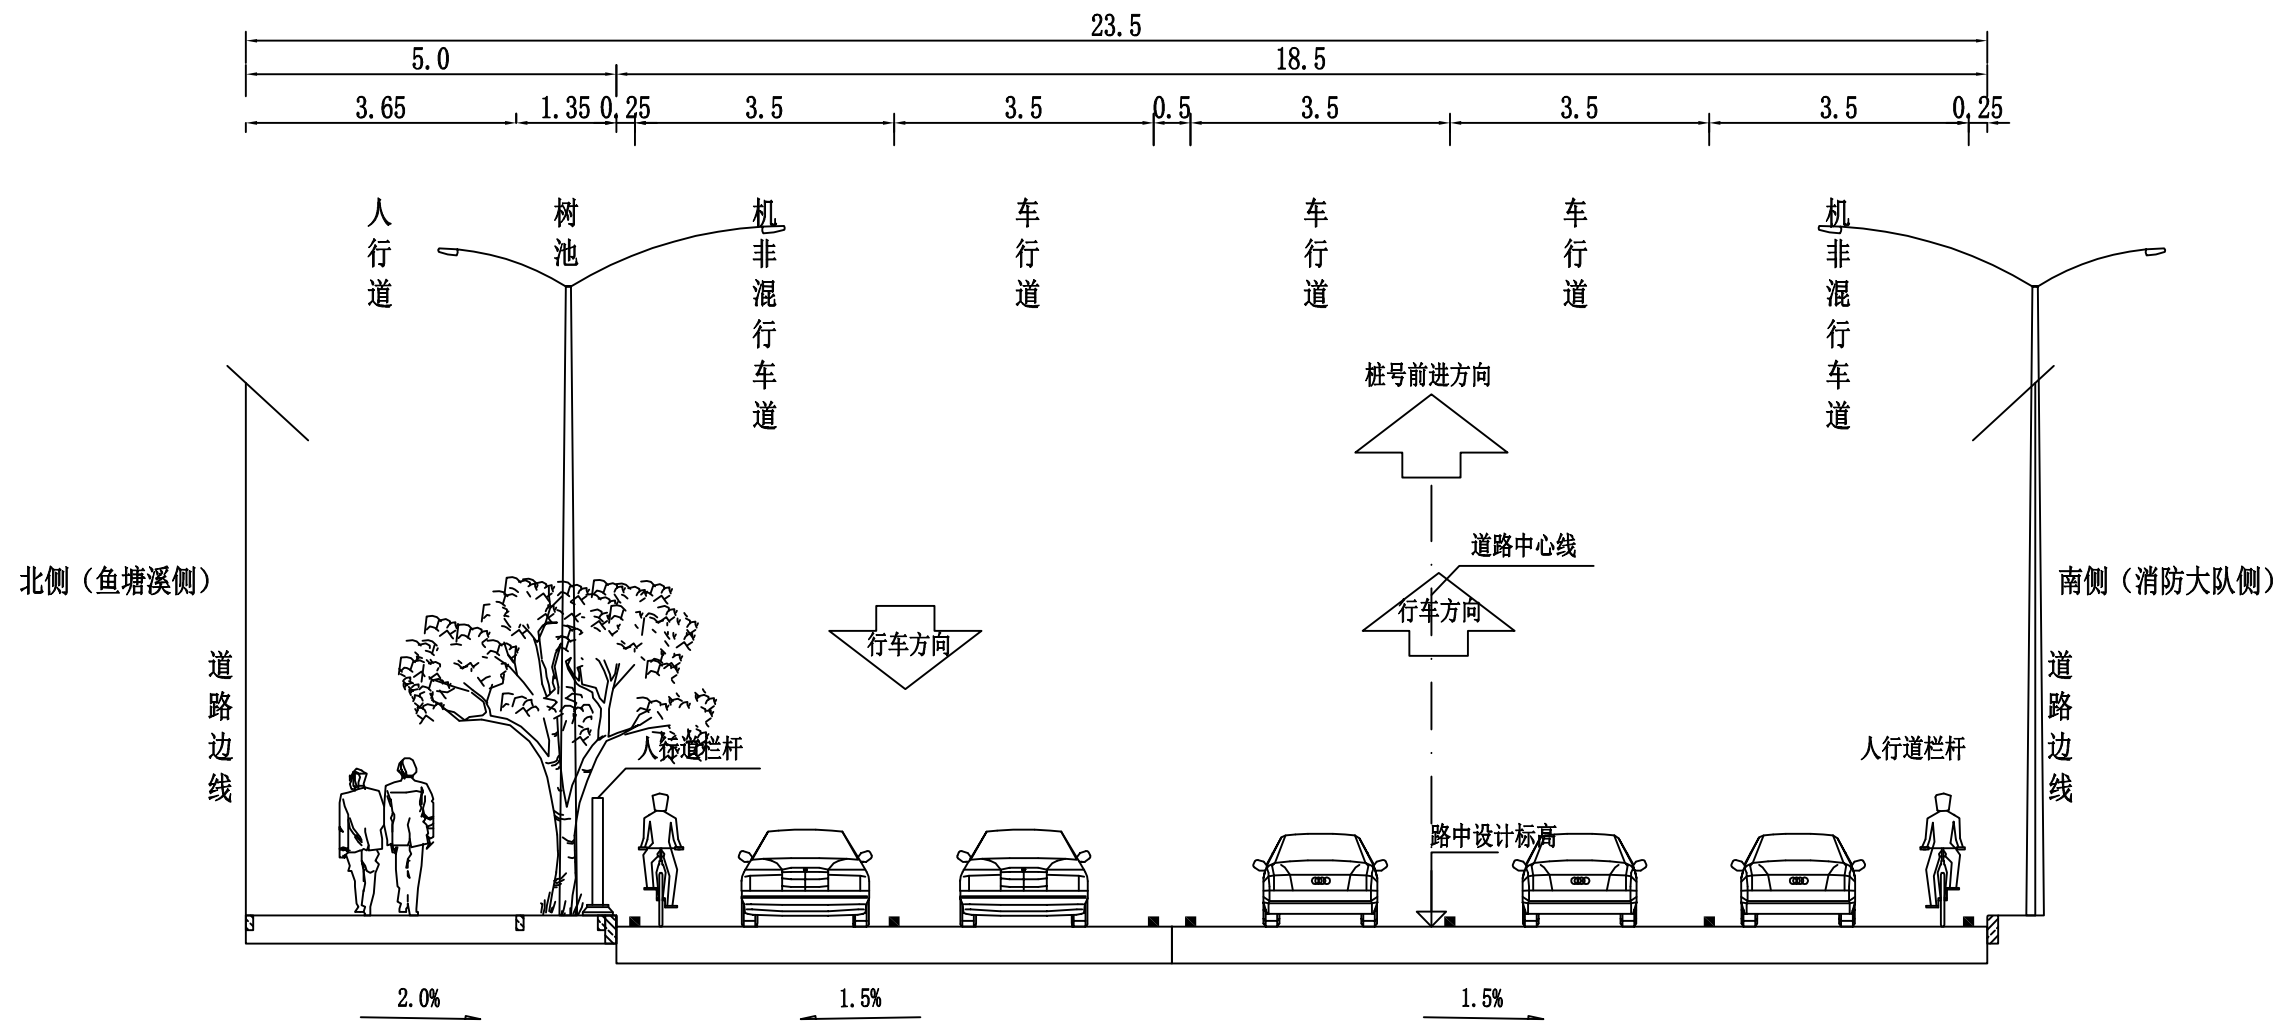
23.5

5.0

18.5

3.65 1.35 0.25 3.5 3.5 0.5 3.5 3.5 3.5 0.25

人行道

树池

机非混行车道

车行道

车行道

车行道

机非混行车道

桩号前进方向

道路中心线

北侧（鱼塘溪侧）

南侧（消防大队侧）

行车方向

行车方向

道路边线

道路边线

人行道栏杆

人行道栏杆

路中设计标高

2.0%

1.5%

1.5%